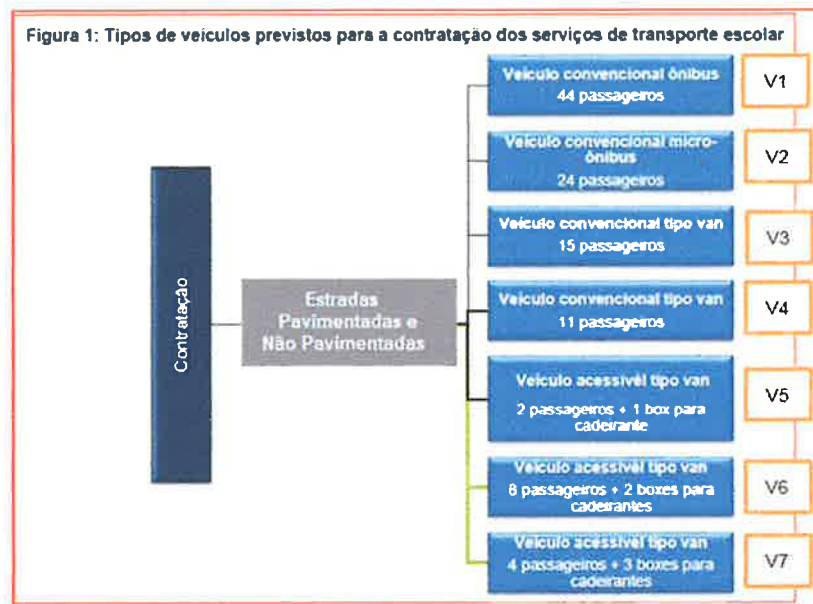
Figura 1: Tipos de veículos previstos para a contratação dos serviços de transporte escolar

Contratação

Estradas Pavimentadas e Não Pavimentadas

Veículo convencional ônibus
44 passageiros

V1

Veículo convencional micro-ônibus
24 passageiros

V2

Veículo convencional tipo van
15 passageiros

V3

Veículo convencional tipo van
11 passageiros

V4

Veículo acessível tipo van
2 passageiros + 1 box para cadeirante

V5

Veículo acessível tipo van
8 passageiros + 2 boxes para cadeirantes

V6

Veículo acessível tipo van
4 passageiros + 3 boxes para cadeirantes

V7